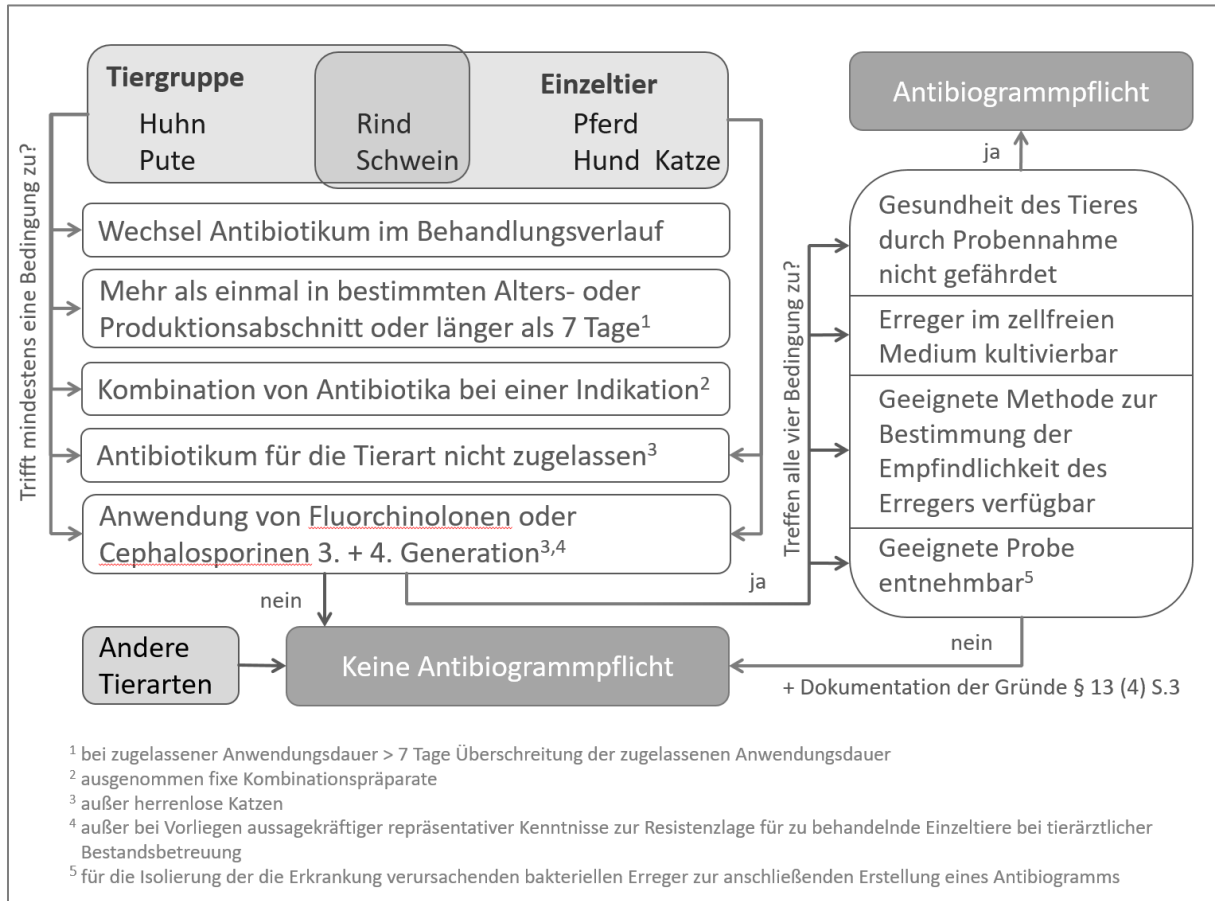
Tiergruppe
Huhn
Pute

Rind
Schwein

Einzeltier
Pferd
Hund Katze

Trifft mindestens eine Bedingung zu?

Wechsel Antibiotikum im Behandlungsverlauf

Mehr als einmal in bestimmten Alters- oder Produktionsabschnitt oder länger als 7 Tage$^1$

Kombination von Antibiotika bei einer Indikation$^2$

Antibiotikum für die Tierart nicht zugelassen$^3$

Anwendung von Fluorchinolonen oder Cephalosporinen 3. + 4. Generation$^{3,4}$

nein

ja

Treffen alle vier Bedingung zu?

Antibiogrammpflicht

ja

Gesundheit des Tieres durch Probennahme nicht gefährdet

Erreger im zellfreien Medium kultivierbar

Geeignete Methode zur Bestimmung der Empfindlichkeit des Erregers verfügbar

Geeignete Probe entnehmbar$^5$

nein

Andere Tierarten

Keine Antibiogrammpflicht

+ Dokumentation der Gründe § 13 (4) S.3

$^1$ bei zugelassener Anwendungsdauer > 7 Tage Überschreitung der zugelassenen Anwendungsdauer
$^2$ ausgenommen fixe Kombinationspräparate
$^3$ außer herrenlose Katzen
$^4$ außer bei Vorliegen aussagekräftiger repräsentativer Kenntnisse zur Resistenzlage für zu behandelnde Einzeltiere bei tierärztlicher Bestandsbetreuung
$^5$ für die Isolierung der die Erkrankung verursachenden bakteriellen Erreger zur anschließenden Erstellung eines Antibiogramms